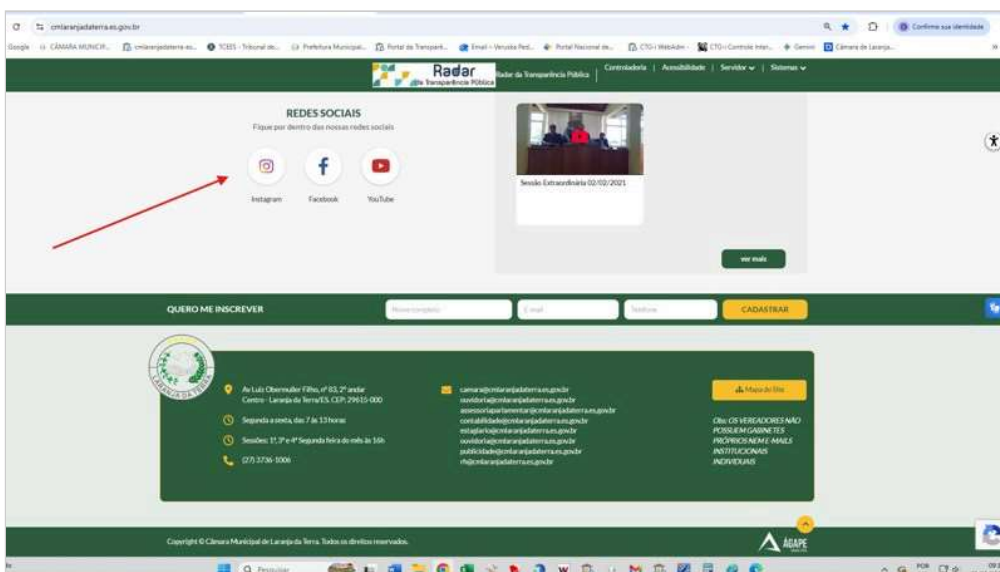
cmlaranjadaterra.es.gov.br

Confirme sua identidade

Google | CÂMARA MUNICIP... | cmlaranjadaterra.es... | TCEES - Tribunal de... | Prefeitura Municipal... | Portal da Transparê... | Email – Veruska Fed... | Portal Nacional de... | CTG | WebAdm | CTG | Controle Inter... | Gemini | Câmara de Laranja...

Radar da Transparência Pública

Radar da Transparência Pública | Controladoria | Acessibilidade | Servidor | Sistemas

REDES SOCIAIS

Fique por dentro das nossas redes sociais

Instagram

Facebook

YouTube

Sessão Extraordinária 02/02/2021

ver mais

QUERO ME INSCREVER

Nome completo

E-mail

Telefone

CADASTRAR

LARANJA DA TERRA

Av. Luiz Obermuller Filho, nº 83, 2º andar Centro - Laranja da Terra/ES. CEP: 29615-000

Segunda a sexta, das 7 às 13 horas

Sessões: 1ª, 3ª e 4ª Segunda feira do mês às 16h

(27) 3736-1006

camara@cmlaranjadaterra.es.gov.br
ouvidoria@cmlaranjadaterra.es.gov.br
assessoriaparlamentar@cmlaranjadaterra.es.gov.br
contabilidade@cmlaranjadaterra.es.gov.br
estagiario@cmlaranjadaterra.es.gov.br
ouvidoria@cmlaranjadaterra.es.gov.br
publicidade@cmlaranjadaterra.es.gov.br
rh@cmlaranjadaterra.es.gov.br

Mapa do Site

Obs: OS VEREADORES NÃO POSSUEM GABINETES PRÓPRIOS NEM E-MAILS INSTITUCIONAIS INDIVIDUAIS

Copyright © Câmara Municipal de Laranja da Terra. Todos os direitos reservados.

ÁGAPE

Pesquisar

POR